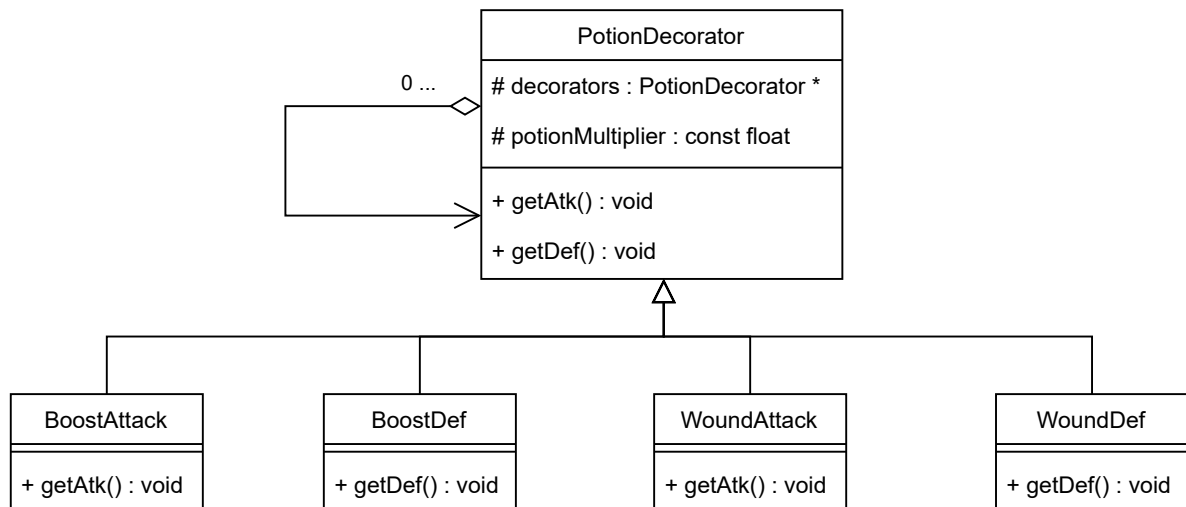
PotionDecorator

0 ...

# decorators : PotionDecorator *

# potionMultiplier : const float

+ getAtk() : void

+ getDef() : void

BoostAttack

+ getAtk() : void

BoostDef

+ getDef() : void

WoundAttack

+ getAtk() : void

WoundDef

+ getDef() : void